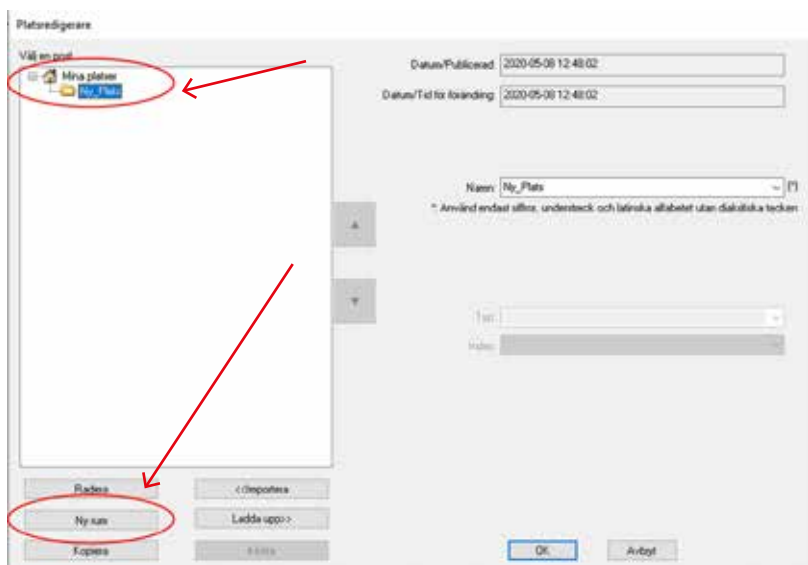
Platsredigerare

Välj en post

Mina platser

Ny_Plats

Datum/Publicerad 2020-05-08 12:48:02

Datum/Tid för förändring 2020-05-08 12:48:02

Namn Ny_Plats (*)

* Använd endast siffror, understreck och latinska alfabetet utan diakritiska tecken

Text

Index

Radera

<<Importera

Ny sax

Ladda upp>>

Kopiera

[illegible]

OK

Avbryt